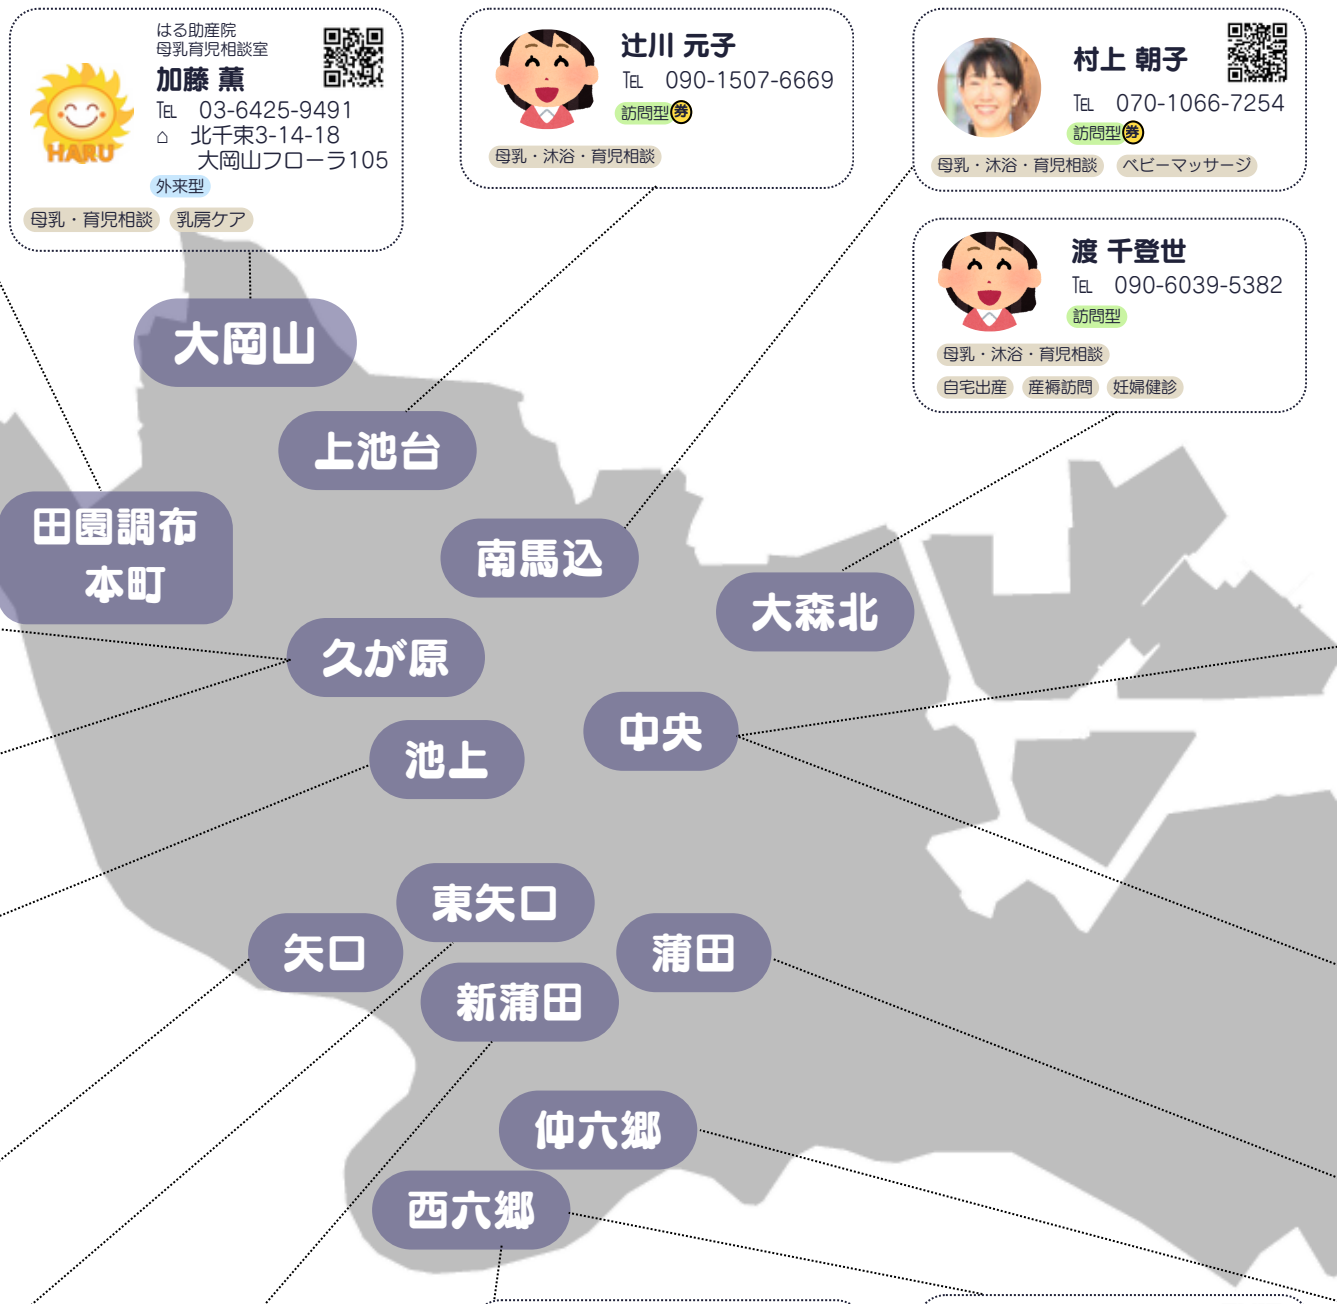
はる助産院
母乳育児相談室
加藤 薫
HARU
TEL 03-6425-9491
⌂ 北千束3-14-18
大岡山フローラ105
外来型
母乳・育児相談 乳房ケア

辻川 元子
TEL 090-1507-6669
訪問型 券
母乳・沐浴・育児相談

村上 朝子
TEL 070-1066-7254
訪問型 券
母乳・沐浴・育児相談 ベビーマッサージ

渡 千登世
TEL 090-6039-5382
訪問型
母乳・沐浴・育児相談
自宅出産 産褥訪問 妊婦健診

大岡山
上池台
田園調布本町
南馬込
大森北
久が原
中央
池上
東矢口
矢口
蒲田
新蒲田
仲六郷
西六郷